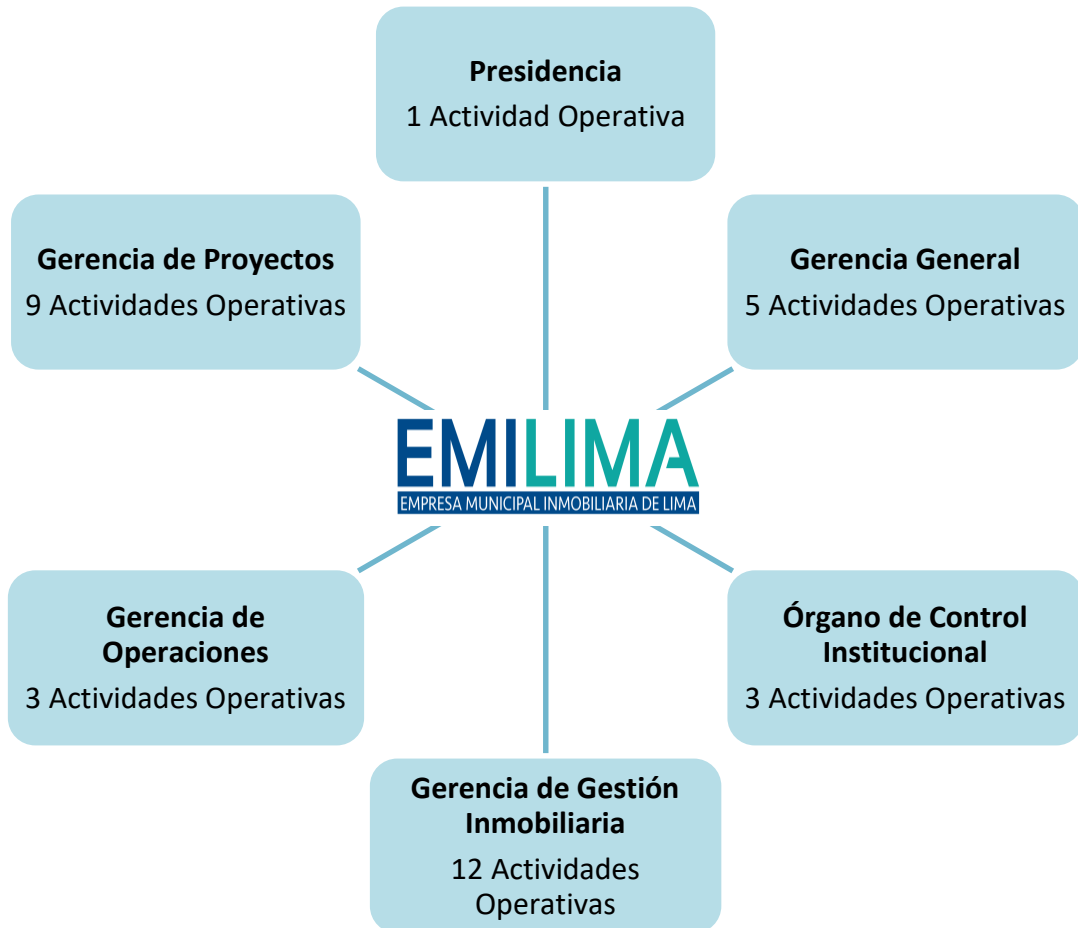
Presidencia
1 Actividad Operativa

Gerencia de Proyectos
9 Actividades Operativas

Gerencia General
5 Actividades Operativas

EMILIMA
EMPRESA MUNICIPAL INMOBILIARIA DE LIMA

Gerencia de Operaciones
3 Actividades Operativas

Órgano de Control Institucional
3 Actividades Operativas

Gerencia de Gestión Inmobiliaria
12 Actividades Operativas